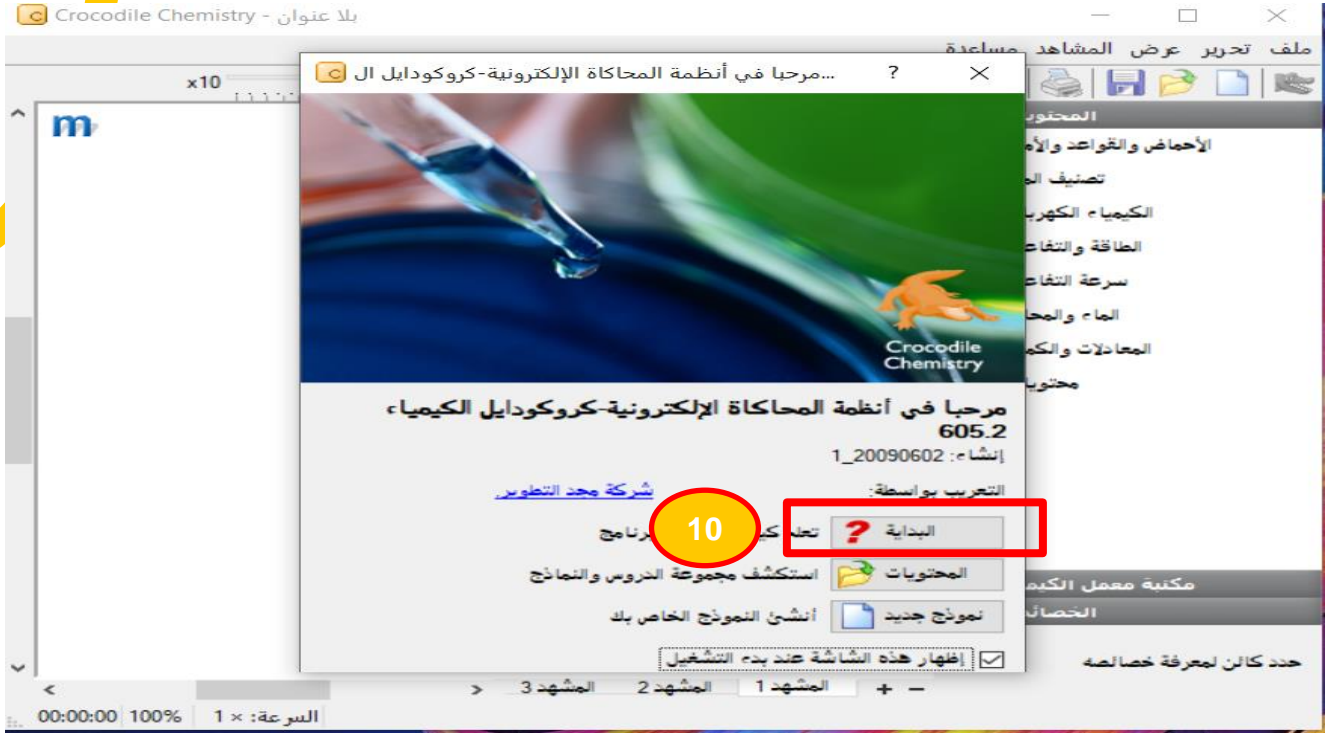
Crocodile Chemistry - بلا عنوان

ملف تحرير عرض المشاهد مساعدة

x10

مرحبا في أنظمة المحاكاة الإلكترونية-كروكودايل ال... ?

Crocodile Chemistry

مرحبا في أنظمة المحاكاة الإلكترونية-كروكودايل الكيمياء 605.2

إنشاء: 1_20090602

التعريب بواسطة: شركة مجد التطوير

البداية تعلم كيـ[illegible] البرنامج

10

المحتويات استكشف مجموعة الدروس والنماذج

نموذج جديد أنشئ النموذج الخاص بك

إظهار هذه الشاشة عند بدء التشغيل

المحتو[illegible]
الأحماض والقواعد والأ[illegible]
تصنيف الم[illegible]
الكيمياء الكهرب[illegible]
الطاقة والتفا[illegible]
سرعة التفا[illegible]
الماء والمحا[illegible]
المعادلات والكم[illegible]
محتوي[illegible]

مكتبة معمل الكيم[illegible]
الخصائ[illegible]

حدد كائن لمعرفة خصائصه

المشهد 1 المشهد 2 المشهد 3

00:00:00 100% السرعة: × 1